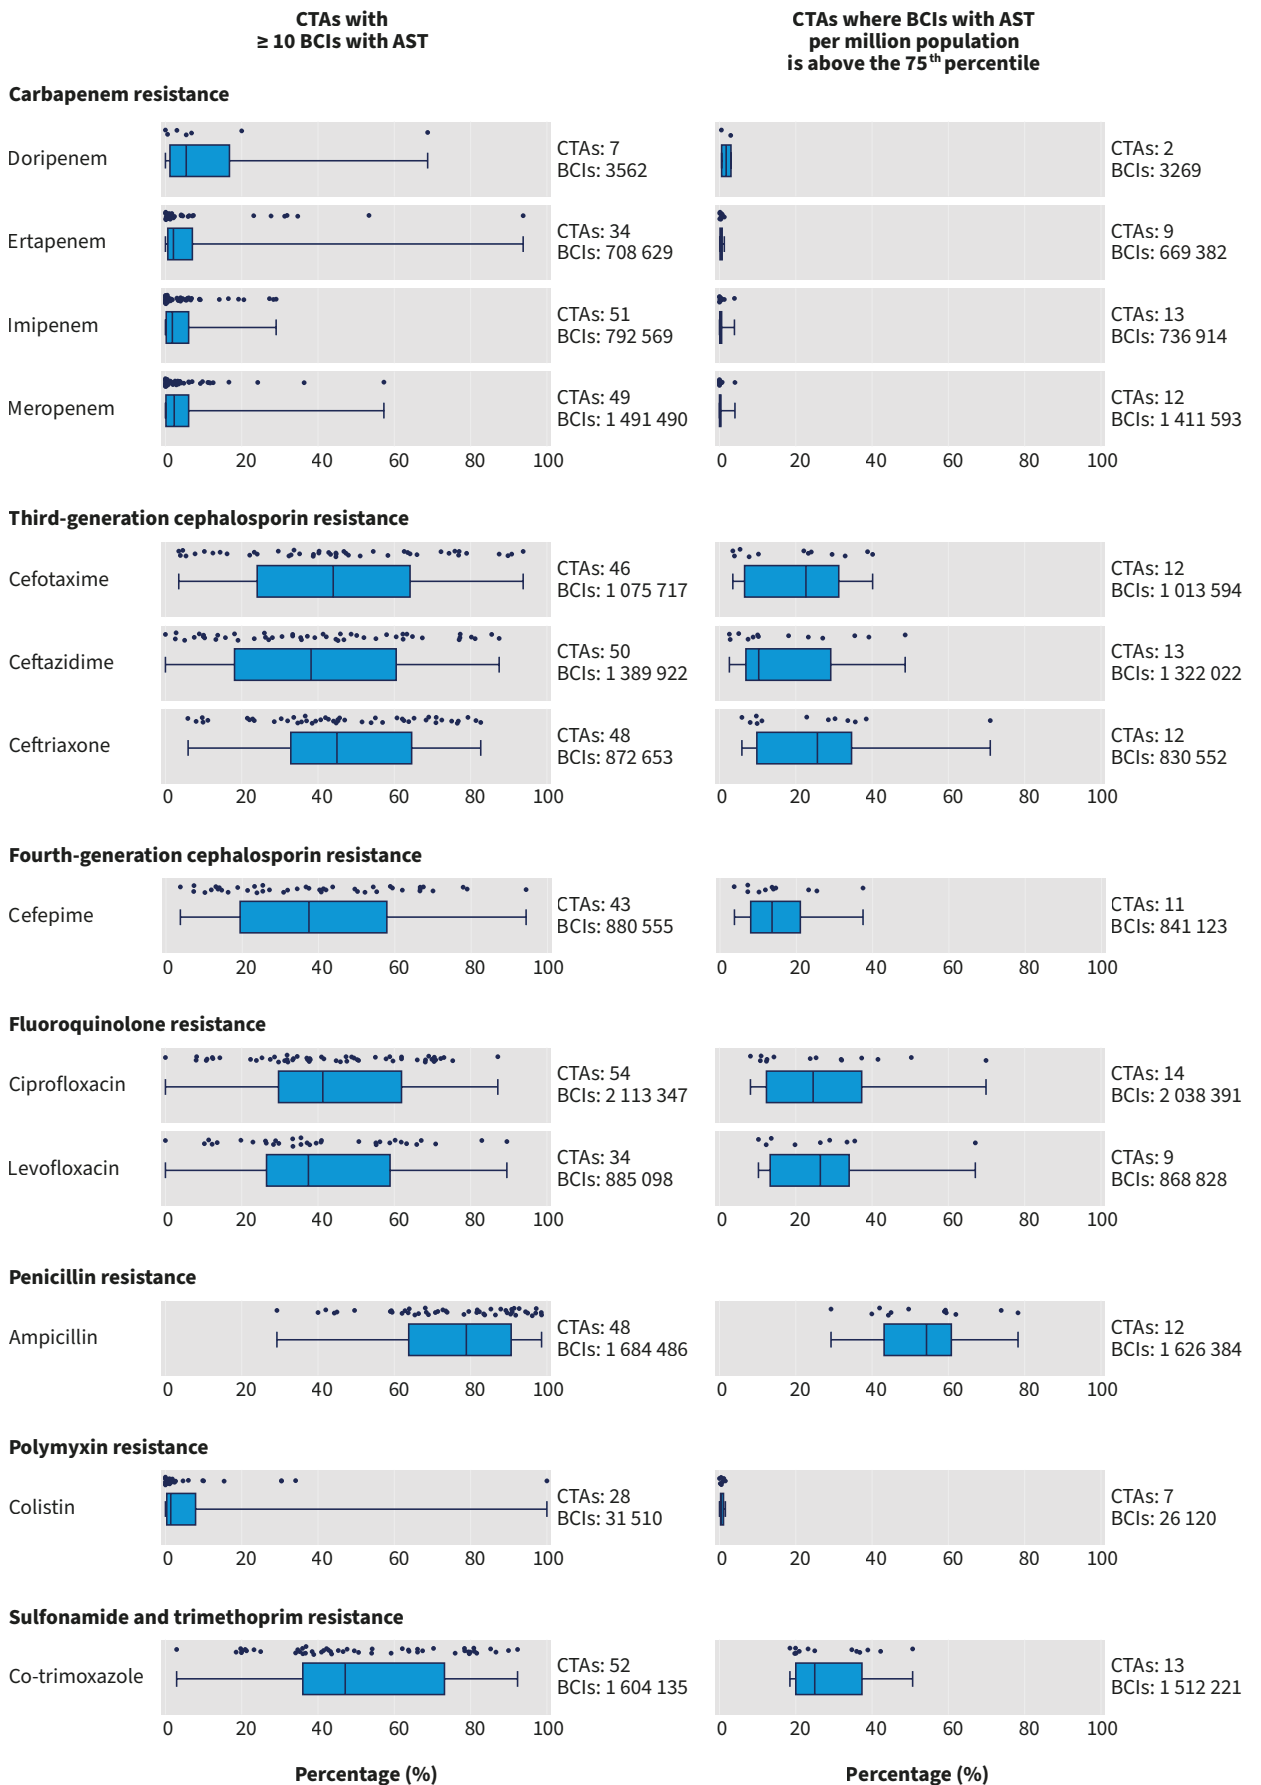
CTAs with
≥ 10 BCIs with AST

CTAs where BCIs with AST per million population is above the 75$^{th}$ percentile

**Carbapenem resistance**

Doripenem
CTAs: 7
BCIs: 3562
CTAs: 2
BCIs: 3269

Ertapenem
CTAs: 34
BCIs: 708 629
CTAs: 9
BCIs: 669 382

Imipenem
CTAs: 51
BCIs: 792 569
CTAs: 13
BCIs: 736 914

Meropenem
CTAs: 49
BCIs: 1 491 490
CTAs: 12
BCIs: 1 411 593

0 20 40 60 80 100
0 20 40 60 80 100

**Third-generation cephalosporin resistance**

Cefotaxime
CTAs: 46
BCIs: 1 075 717
CTAs: 12
BCIs: 1 013 594

Ceftazidime
CTAs: 50
BCIs: 1 389 922
CTAs: 13
BCIs: 1 322 022

Ceftriaxone
CTAs: 48
BCIs: 872 653
CTAs: 12
BCIs: 830 552

0 20 40 60 80 100
0 20 40 60 80 100

**Fourth-generation cephalosporin resistance**

Cefepime
CTAs: 43
BCIs: 880 555
CTAs: 11
BCIs: 841 123

0 20 40 60 80 100
0 20 40 60 80 100

**Fluoroquinolone resistance**

Ciprofloxacin
CTAs: 54
BCIs: 2 113 347
CTAs: 14
BCIs: 2 038 391

Levofloxacin
CTAs: 34
BCIs: 885 098
CTAs: 9
BCIs: 868 828

0 20 40 60 80 100
0 20 40 60 80 100

**Penicillin resistance**

Ampicillin
CTAs: 48
BCIs: 1 684 486
CTAs: 12
BCIs: 1 626 384

0 20 40 60 80 100
0 20 40 60 80 100

**Polymyxin resistance**

Colistin
CTAs: 28
BCIs: 31 510
CTAs: 7
BCIs: 26 120

0 20 40 60 80 100
0 20 40 60 80 100

**Sulfonamide and trimethoprim resistance**

Co-trimoxazole
CTAs: 52
BCIs: 1 604 135
CTAs: 13
BCIs: 1 512 221

0 20 40 60 80 100
0 20 40 60 80 100

Percentage (%)
Percentage (%)